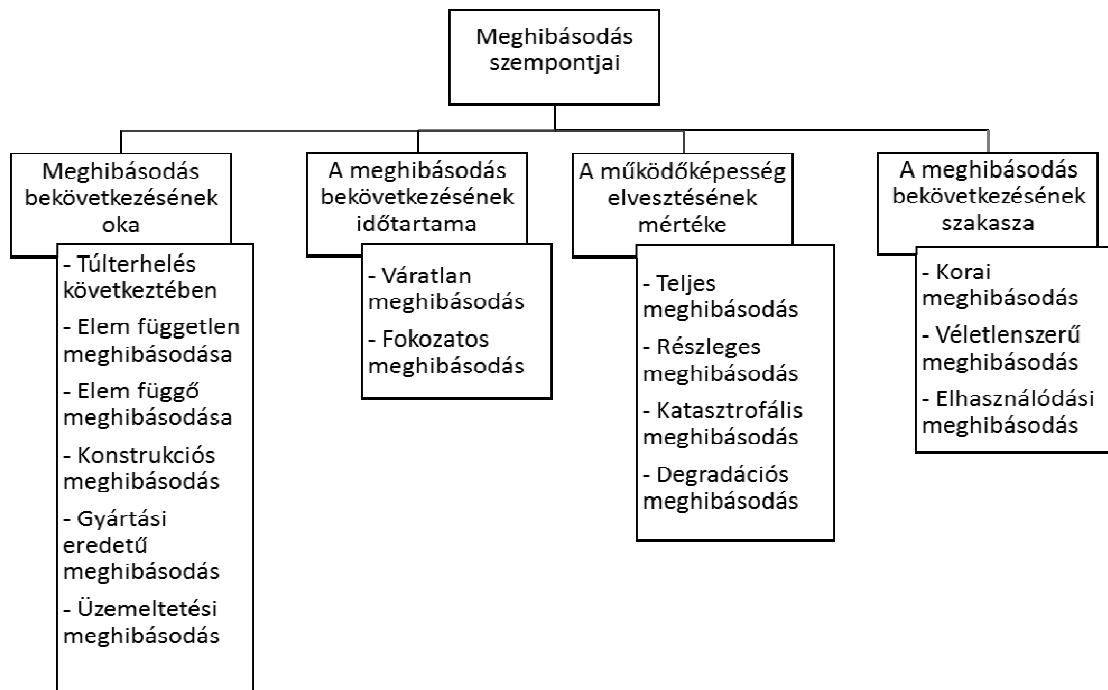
Meghibásodás szempontjai

Meghibásodás bekövetkezésének oka

- Túlterhelés következtében
- Elem független meghibásodása
- Elem függő meghibásodása
- Konstrukciós meghibásodás
- Gyártási eredetű meghibásodás
- Üzemeltetési meghibásodás

A meghibásodás bekövetkezésének időtartama

- Váratlan meghibásodás
- Fokozatos meghibásodás

A működőképesség elvesztésének mértéke

- Teljes meghibásodás
- Részleges meghibásodás
- Katasztrofális meghibásodás
- Degradációs meghibásodás

A meghibásodás bekövetkezésének szakasza

- Korai meghibásodás
- Véletlenszerű meghibásodás
- Elhasználódási meghibásodás